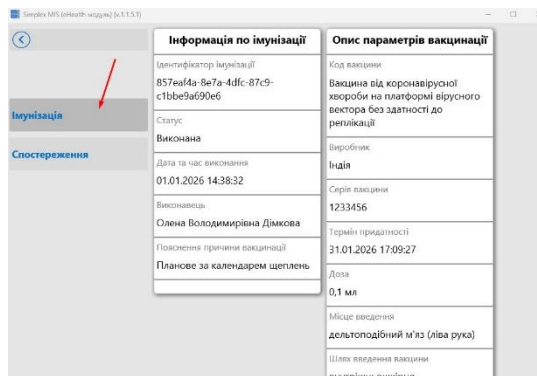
Simplex MIS (eHealth модуль) (v.3.1.5.1)

Імунізація

Спостереження

Інформація по імунізації

Ідентифікатор імунізації
857eaf4a-8e7a-4dfc-87c9-c1bbe9a690e6

Статус
Виконана

Дата та час виконання
01.01.2026 14:38:32

Виконавець
Олена Володимирівна Дімкова

Пояснення причини вакцинації
Планове за календарем щеплень

Опис параметрів вакцинації

Код вакцини
Вакцина від коронавірусної хвороби на платформі вірусного вектора без здатності до реплікації

Виробник
Індія

Серія вакцини
1233456

Термін придатності
31.01.2026 17:09:27

Доза
0,1 мл

Місце введення
дельтоподібний м'яз (ліва рука)

Шлях введення вакцини
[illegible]